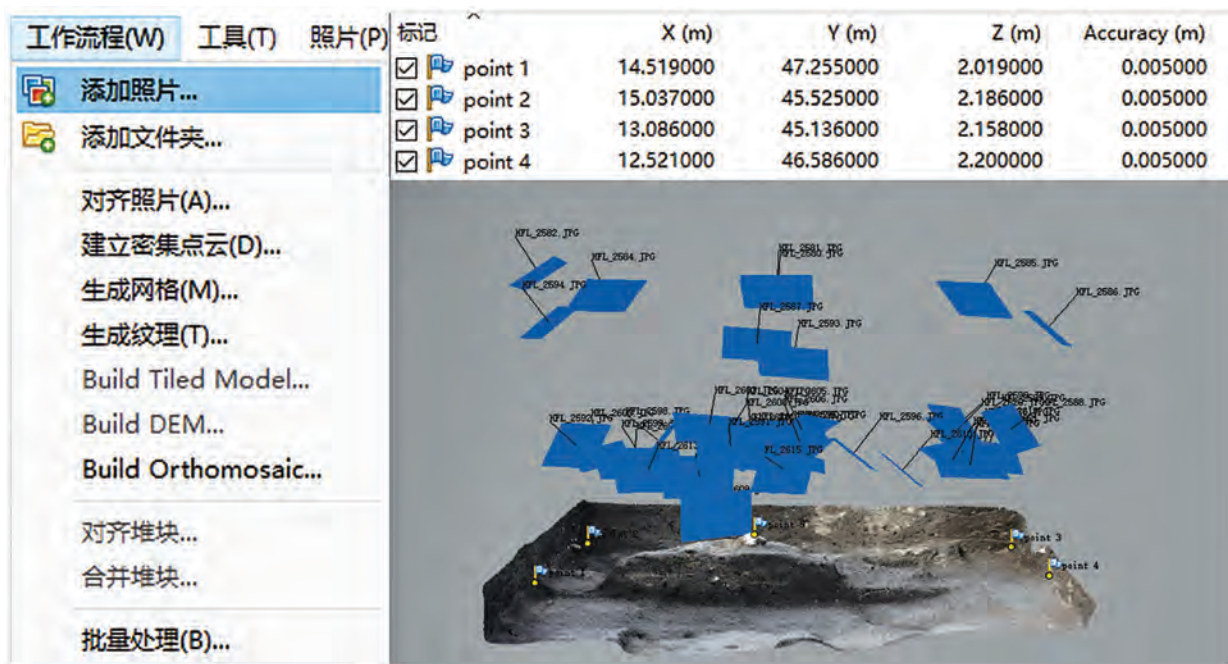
工作流程(W) 工具(T) 照片(P)

添加照片...
添加文件夹...
对齐照片(A)...
建立密集点云(D)...
生成网格(M)...
生成纹理(T)...
Build Tiled Model...
Build DEM...
Build Orthomosaic...
对齐堆块...
合并堆块...
批量处理(B)...

| 标记 | X (m) | Y (m) | Z (m) | Accuracy (m) |
|---|---|---|---|---|
| point 1 | 14.519000 | 47.255000 | 2.019000 | 0.005000 |
| point 2 | 15.037000 | 45.525000 | 2.186000 | 0.005000 |
| point 3 | 13.086000 | 45.136000 | 2.158000 | 0.005000 |
| point 4 | 12.521000 | 46.586000 | 2.200000 | 0.005000 |

XFL_2582.JPG
XFL_2584.JPG
XFL_2594.JPG
XFL_2581.JPG
XFL_2580.JPG
XFL_2587.JPG
XFL_2593.JPG
XFL_2585.JPG
XFL_2586.JPG
XFL_2596.JPG
XFL_2588.JPG
XFL_2592.JPG
XFL_2598.JPG
XFL_2612.JPG
XFL_2615.JPG
XFL_2610.JPG
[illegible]
point 1
point 2
point 3
point 4